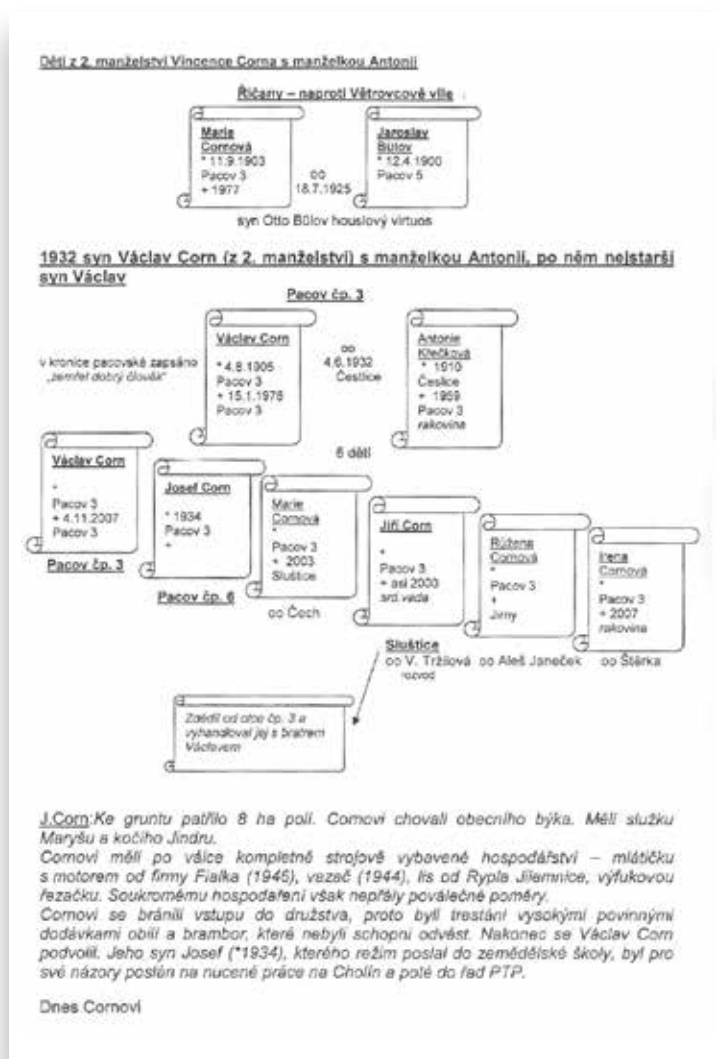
Děti z 2. manželství Vincence Corna s manželkou Antonií

Říčany – naproti Větrovcové vile

Marie Cornová
* 11.9.1903
Pacov 3
+ 1977

oo
18.7.1925

Jaroslav Bůlov
* 12.4.1900
Pacov 5

syn Otto Bůlov houslový virtuos

1932 syn Václav Corn (z 2. manželství) s manželkou Antonií, po něm nejstarší syn Václav

Pacov čp. 3

v kronice pacovské zapsáno „zemřel dobrý člověk"

Václav Corn
* 4.8.1905
Pacov 3
+ 15.1.1976
Pacov 3

oo
4.6.1932
Čestice

Antonie Klečková
* 1910
Čestice
+ 1959
Pacov 3
rakovina

6 dětí

Václav Corn
*
Pacov 3
+ 4.11.2007
Pacov 3

Pacov čp. 3

Josef Corn
* 1934
Pacov 3
+

Pacov čp. 6

Marie Cornová
*
Pacov 3
+ 2003
Sluštice

oo Čech

Jiří Corn
*
Pacov 3
+ asi 2000
srd. vada

Sluštice
oo V. Tržilová rozvod

Růžena Cornová
*
Pacov 3
+
Jirny

oo Aleš Janeček

Irena Cornová
*
Pacov 3
+ 2007
rakovina

oo Štěrka

Zdědil od otce čp. 3 a vyhandloval jej s bratrem Václavem

J.Corn:Ke gruntu patřilo 8 ha polí. Cornovi chovali obecního býka. Měli služku Maryšu a kočího Jindru.
Cornovi měli po válce kompletně strojově vybavené hospodářství – mlátičku s motorem od firmy Fialka (1945), vazač (1944), lis od Rypla Jilemnice, výfukovou řezačku. Soukromému hospodaření však nepřály poválečné poměry.
Cornovi se bránili vstupu do družstva, proto byli trestáni vysokými povinnými dodávkami obilí a brambor, které nebyli schopni odvést. Nakonec se Václav Corn podvolil. Jeho syn Josef (*1934), kterého režim poslal do zemědělské školy, byl pro své názory poslán na nucené práce na Cholín a poté do řad PTP.

Dnes Cornovi